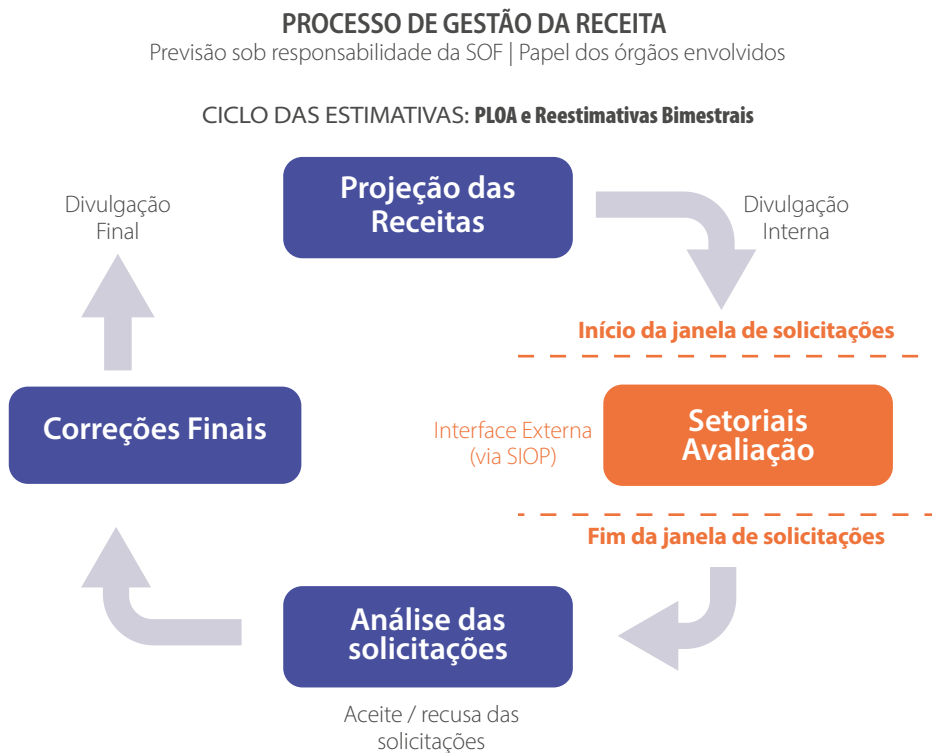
PROCESSO DE GESTÃO DA RECEITA

Previsão sob responsabilidade da SOF | Papel dos órgãos envolvidos

CICLO DAS ESTIMATIVAS: PLOA e Reestimativas Bimestrais

Projeção das Receitas

Divulgação Interna

Início da janela de solicitações

Setoriais Avaliação

Interface Externa (via SIOP)

Fim da janela de solicitações

Análise das solicitações

Aceite / recusa das solicitações

Correções Finais

Divulgação Final